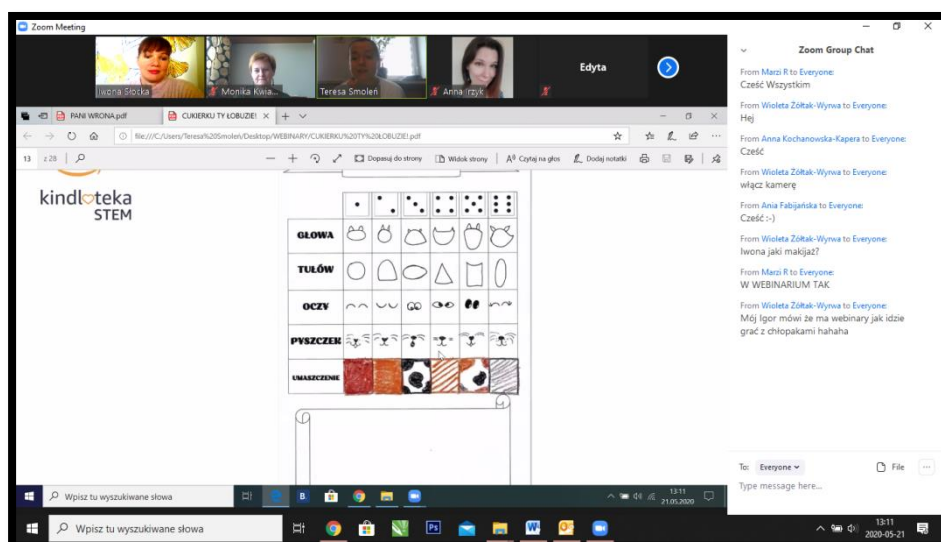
Zoom Meeting

Iwona Słocka
Monika Kwia...
Teresa Smoleń
Anna Irzyk
Edyta

PANI WRONA.pdf
CUKIERKU TY ŁOBUZIE!

file:///C:/Users/Teresa%20Smolen/Desktop/WEBINARY/CUKIERKU%20TY%20ŁOBUZIE!.pdf

13 z 28

Dopasuj do strony
Widok strony
Czytaj na głos
Dodaj notatki

kindloteka
STEM

| | | | | | | |
|---|---|---|---|---|---|---|
| GŁOWA | | | | | | |
| TUŁÓW | | | | | | |
| OCZY | | | | | | |
| PYSZCZEK | | | | | | |
| UMASZCZENIE | | | | | | |

Wpisz tu wyszukiwane słowa
13:11
21.05.2020

Zoom Group Chat

From Marzi R to Everyone:
Cześć Wszystkim

From Wioleta Żółtak-Wyrwa to Everyone:
Hej

From Anna Kochanowska-Kapera to Everyone:
Cześć

From Wioleta Żółtak-Wyrwa to Everyone:
włącz kamerę

From Ania Fabijańska to Everyone:
Cześć :-)

From Wioleta Żółtak-Wyrwa to Everyone:
Iwona jaki makijaż?

From Marzi R to Everyone:
W WEBINARIUM TAK

From Wioleta Żółtak-Wyrwa to Everyone:
Mój Igor mówi że ma webinary jak idzie grać z chłopakami hahaha

To: Everyone
File
Type message here...

Wpisz tu wyszukiwane słowa
13:11
2020-05-21